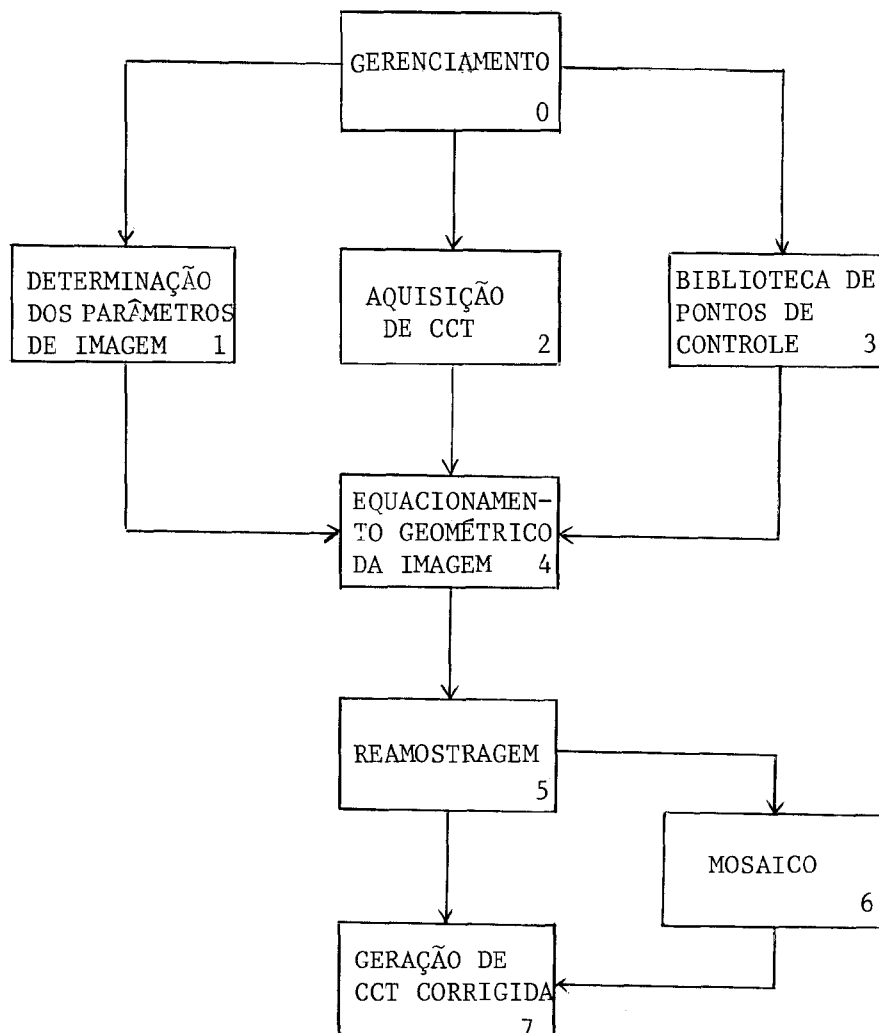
GERENCIAMENTO
0

DETERMINAÇÃO DOS PARÂMETROS DE IMAGEM 1

AQUISIÇÃO DE CCT 2

BIBLIOTECA DE PONTOS DE CONTROLE 3

EQUACIONAMENTO GEOMÉTRICO DA IMAGEM 4

REAMOSTRAGEM
5

MOSAICO
6

GERAÇÃO DE CCT CORRIGIDA
7